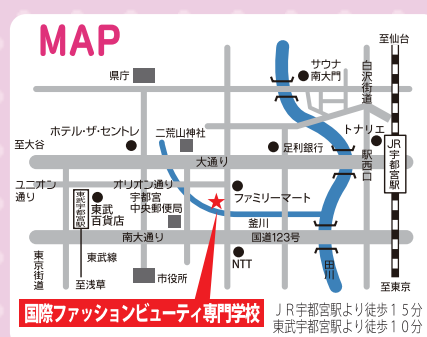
MAP

至仙台

県庁

サウナ
南大門

白沢街道

至大谷

ホテル・ザ・セントレ

二荒山神社

トナリエ

JR宇都宮駅

足利銀行

駅西口

大通り

ユニオン通り

東武宇都宮駅

東武百貨店

オリオン通り

宇都宮中央郵便局

ファミリーマート

釜川

南大通り

国道123号

田川

東武線

NTT

東京街道

至浅草

市役所

至東京

国際ファッションビューティ専門学校

ＪＲ宇都宮駅より徒歩１５分
東武宇都宮駅より徒歩１０分